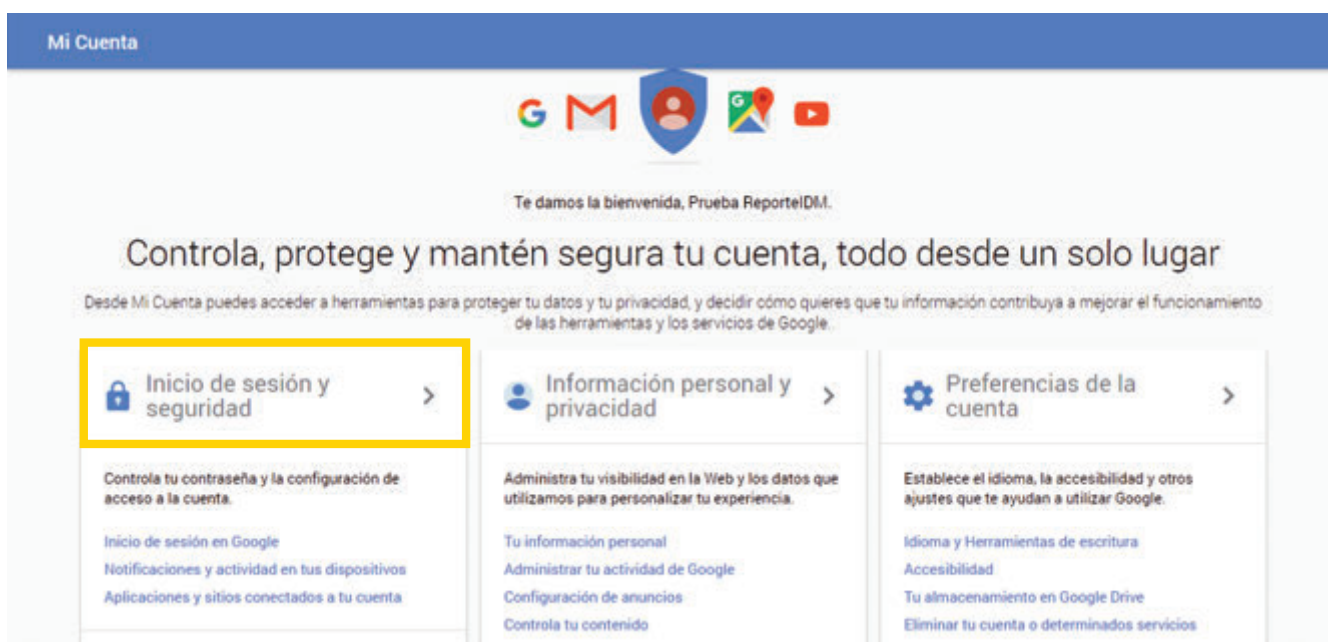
Mi Cuenta

Te damos la bienvenida, Prueba ReporteIDM.

Controla, protege y mantén segura tu cuenta, todo desde un solo lugar

Desde Mi Cuenta puedes acceder a herramientas para proteger tu datos y tu privacidad, y decidir cómo quieres que tu información contribuya a mejorar el funcionamiento de las herramientas y los servicios de Google.

Inicio de sesión y seguridad

Controla tu contraseña y la configuración de acceso a la cuenta.

Inicio de sesión en Google
Notificaciones y actividad en tus dispositivos
Aplicaciones y sitios conectados a tu cuenta

Información personal y privacidad

Administra tu visibilidad en la Web y los datos que utilizamos para personalizar tu experiencia.

Tu información personal
Administrar tu actividad de Google
Configuración de anuncios
Controla tu contenido

Preferencias de la cuenta

Establece el idioma, la accesibilidad y otros ajustes que te ayudan a utilizar Google.

Idioma y Herramientas de escritura
Accesibilidad
Tu almacenamiento en Google Drive
Eliminar tu cuenta o determinados servicios